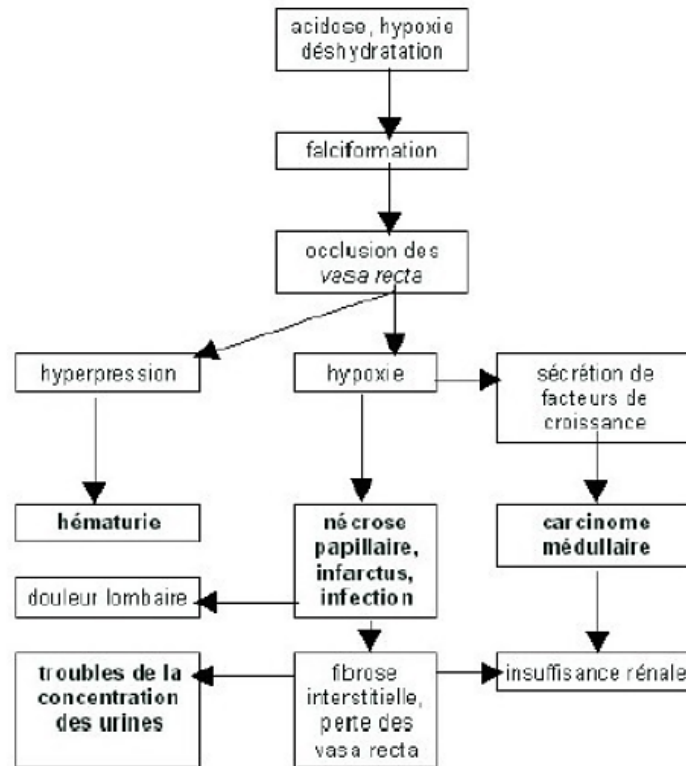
acidose, hypoxie déshydratation

falciformation

occlusion des *vasa recta*

hyperpression

hypoxie

sécrétion de facteurs de croissance

hématurie

nécrose papillaire, infarctus, infection

carcinome médullaire

douleur lombaire

troubles de la concentration des urines

fibrose interstitielle, perte des vasa recta

insuffisance rénale